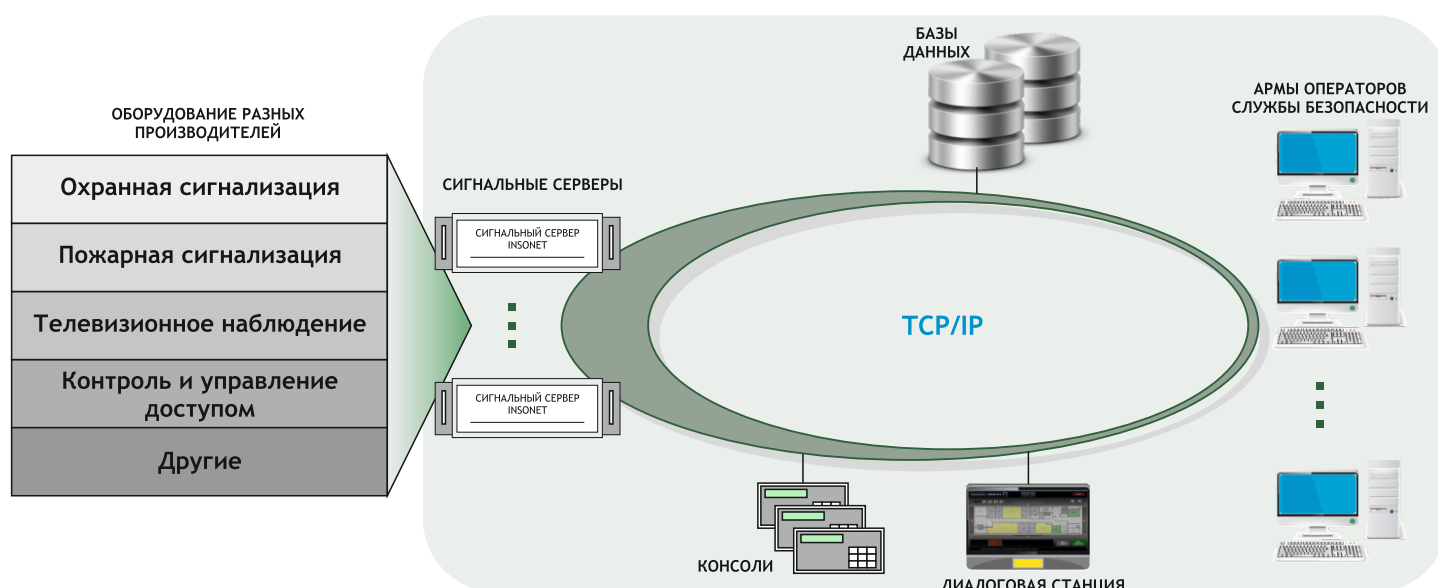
ОБОРУДОВАНИЕ РАЗНЫХ ПРОИЗВОДИТЕЛЕЙ

Охранная сигнализация

Пожарная сигнализация

Телевизионное наблюдение

Контроль и управление доступом

Другие

СИГНАЛЬНЫЕ СЕРВЕРЫ

СИГНАЛЬНЫЙ СЕРВЕР INSONET

СИГНАЛЬНЫЙ СЕРВЕР INSONET

БАЗЫ ДАННЫХ

АРМЫ ОПЕРАТОРОВ СЛУЖБЫ БЕЗОПАСНОСТИ

TCP/IP

КОНСОЛИ

ДИАЛОГОВАЯ СТАНЦИЯ